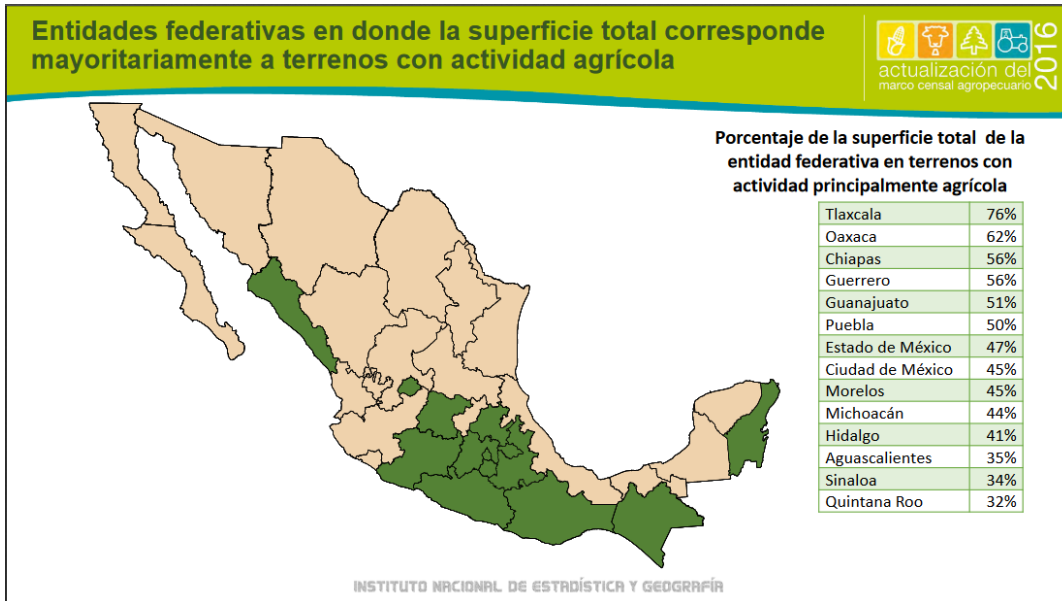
Entidades federativas en donde la superficie total corresponde mayoritariamente a terrenos con actividad agrícola

actualización del marco censal agropecuario 2016

Porcentaje de la superficie total de la entidad federativa en terrenos con actividad principalmente agrícola

| | |
|---|---|
| Tlaxcala | 76% |
| Oaxaca | 62% |
| Chiapas | 56% |
| Guerrero | 56% |
| Guanajuato | 51% |
| Puebla | 50% |
| Estado de México | 47% |
| Ciudad de México | 45% |
| Morelos | 45% |
| Michoacán | 44% |
| Hidalgo | 41% |
| Aguascalientes | 35% |
| Sinaloa | 34% |
| Quintana Roo | 32% |

INSTITUTO NACIONAL DE ESTADÍSTICA Y GEOGRAFÍA